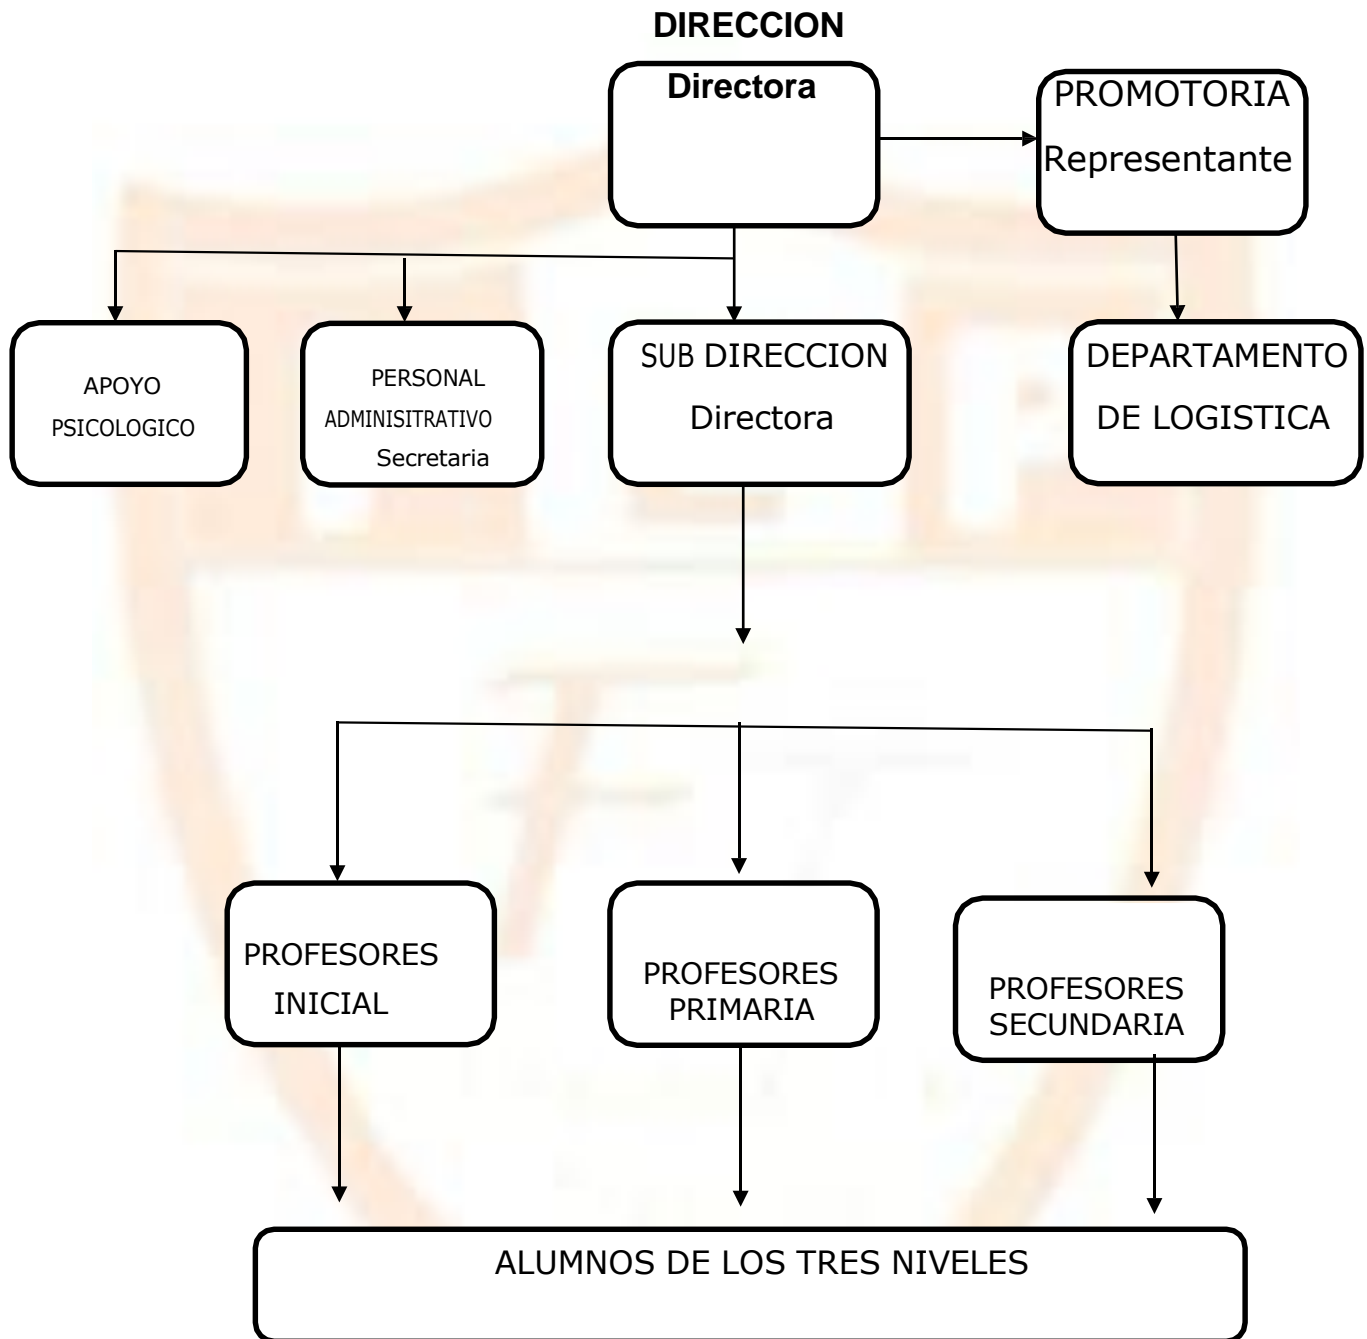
DIRECCION

Directora

PROMOTORIA
Representante

APOYO
PSICOLOGICO

PERSONAL
ADMINISITRATIVO
Secretaria

SUB DIRECCION
Directora

DEPARTAMENTO
DE LOGISTICA

PROFESORES
INICIAL

PROFESORES
PRIMARIA

PROFESORES
SECUNDARIA

ALUMNOS DE LOS TRES NIVELES